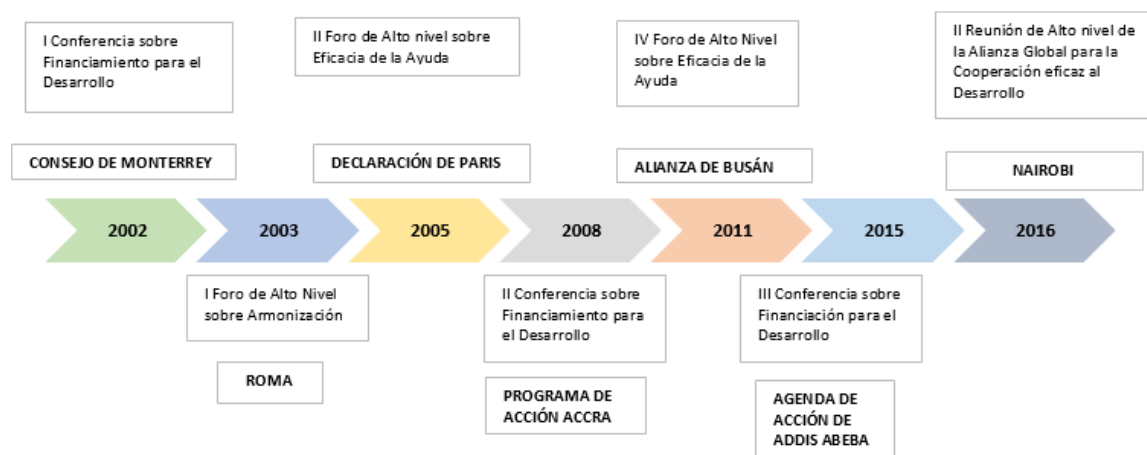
I Conferencia sobre Financiamiento para el Desarrollo

II Foro de Alto nivel sobre Eficacia de la Ayuda

IV Foro de Alto Nivel sobre Eficacia de la Ayuda

II Reunión de Alto nivel de la Alianza Global para la Cooperación eficaz al Desarrollo

CONSEJO DE MONTERREY

DECLARACIÓN DE PARIS

ALIANZA DE BUSÁN

NAIROBI

2002

2003

2005

2008

2011

2015

2016

I Foro de Alto Nivel sobre Armonización

ROMA

II Conferencia sobre Financiamiento para el Desarrollo

PROGRAMA DE ACCIÓN ACCRA

III Conferencia sobre Financiación para el Desarrollo

AGENDA DE ACCIÓN DE ADDIS ABEBA